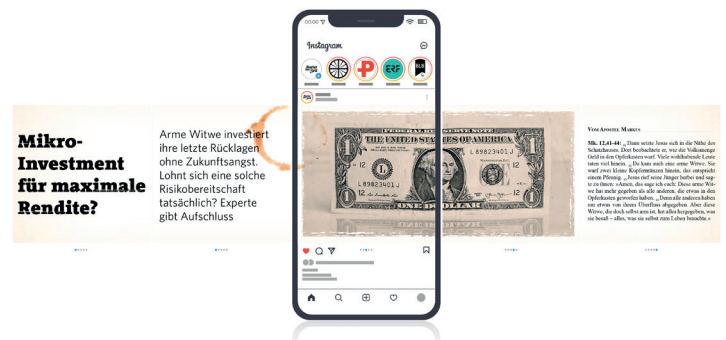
00:00

Instagram

ERF

Mikro-Investment für maximale Rendite?

Arme Witwe investiert ihre letzte Rücklagen ohne Zukunftsangst. Lohnt sich eine solche Risikobereitschaft tatsächlich? Experte gibt Aufschluss

THE UNITED STATES OF AMERICA

L 89823401 J

L 89823401 J

1

ONE DOLLAR

VOM APOSTEL MARKUS

Mk. 12,41-44: „Dann setzte Jesus sich in die Nähe des Schatzhauses. Dort beobachtete er, wie die Volksmenge Geld in den Opferkasten warf. Viele wohlhabende Leute taten viel hinein. Da kam auch eine arme Witwe. Sie warf zwei kleine Kupfermünzen hinein, das entspricht einem Pfennig. Jesus rief seine Jünger herbei und sagte zu ihnen: »Amen, das sage ich euch: Diese arme Witwe hat mehr gegeben als alle anderen, die etwas in den Opferkasten geworfen haben. Denn all die anderen haben nur etwas von ihrem Überfluss abgegeben. Aber diese Witwe, die doch selbst arm ist, hat alles hergegeben, was sie besaß – alles, was sie selbst zum Leben brauchte.«